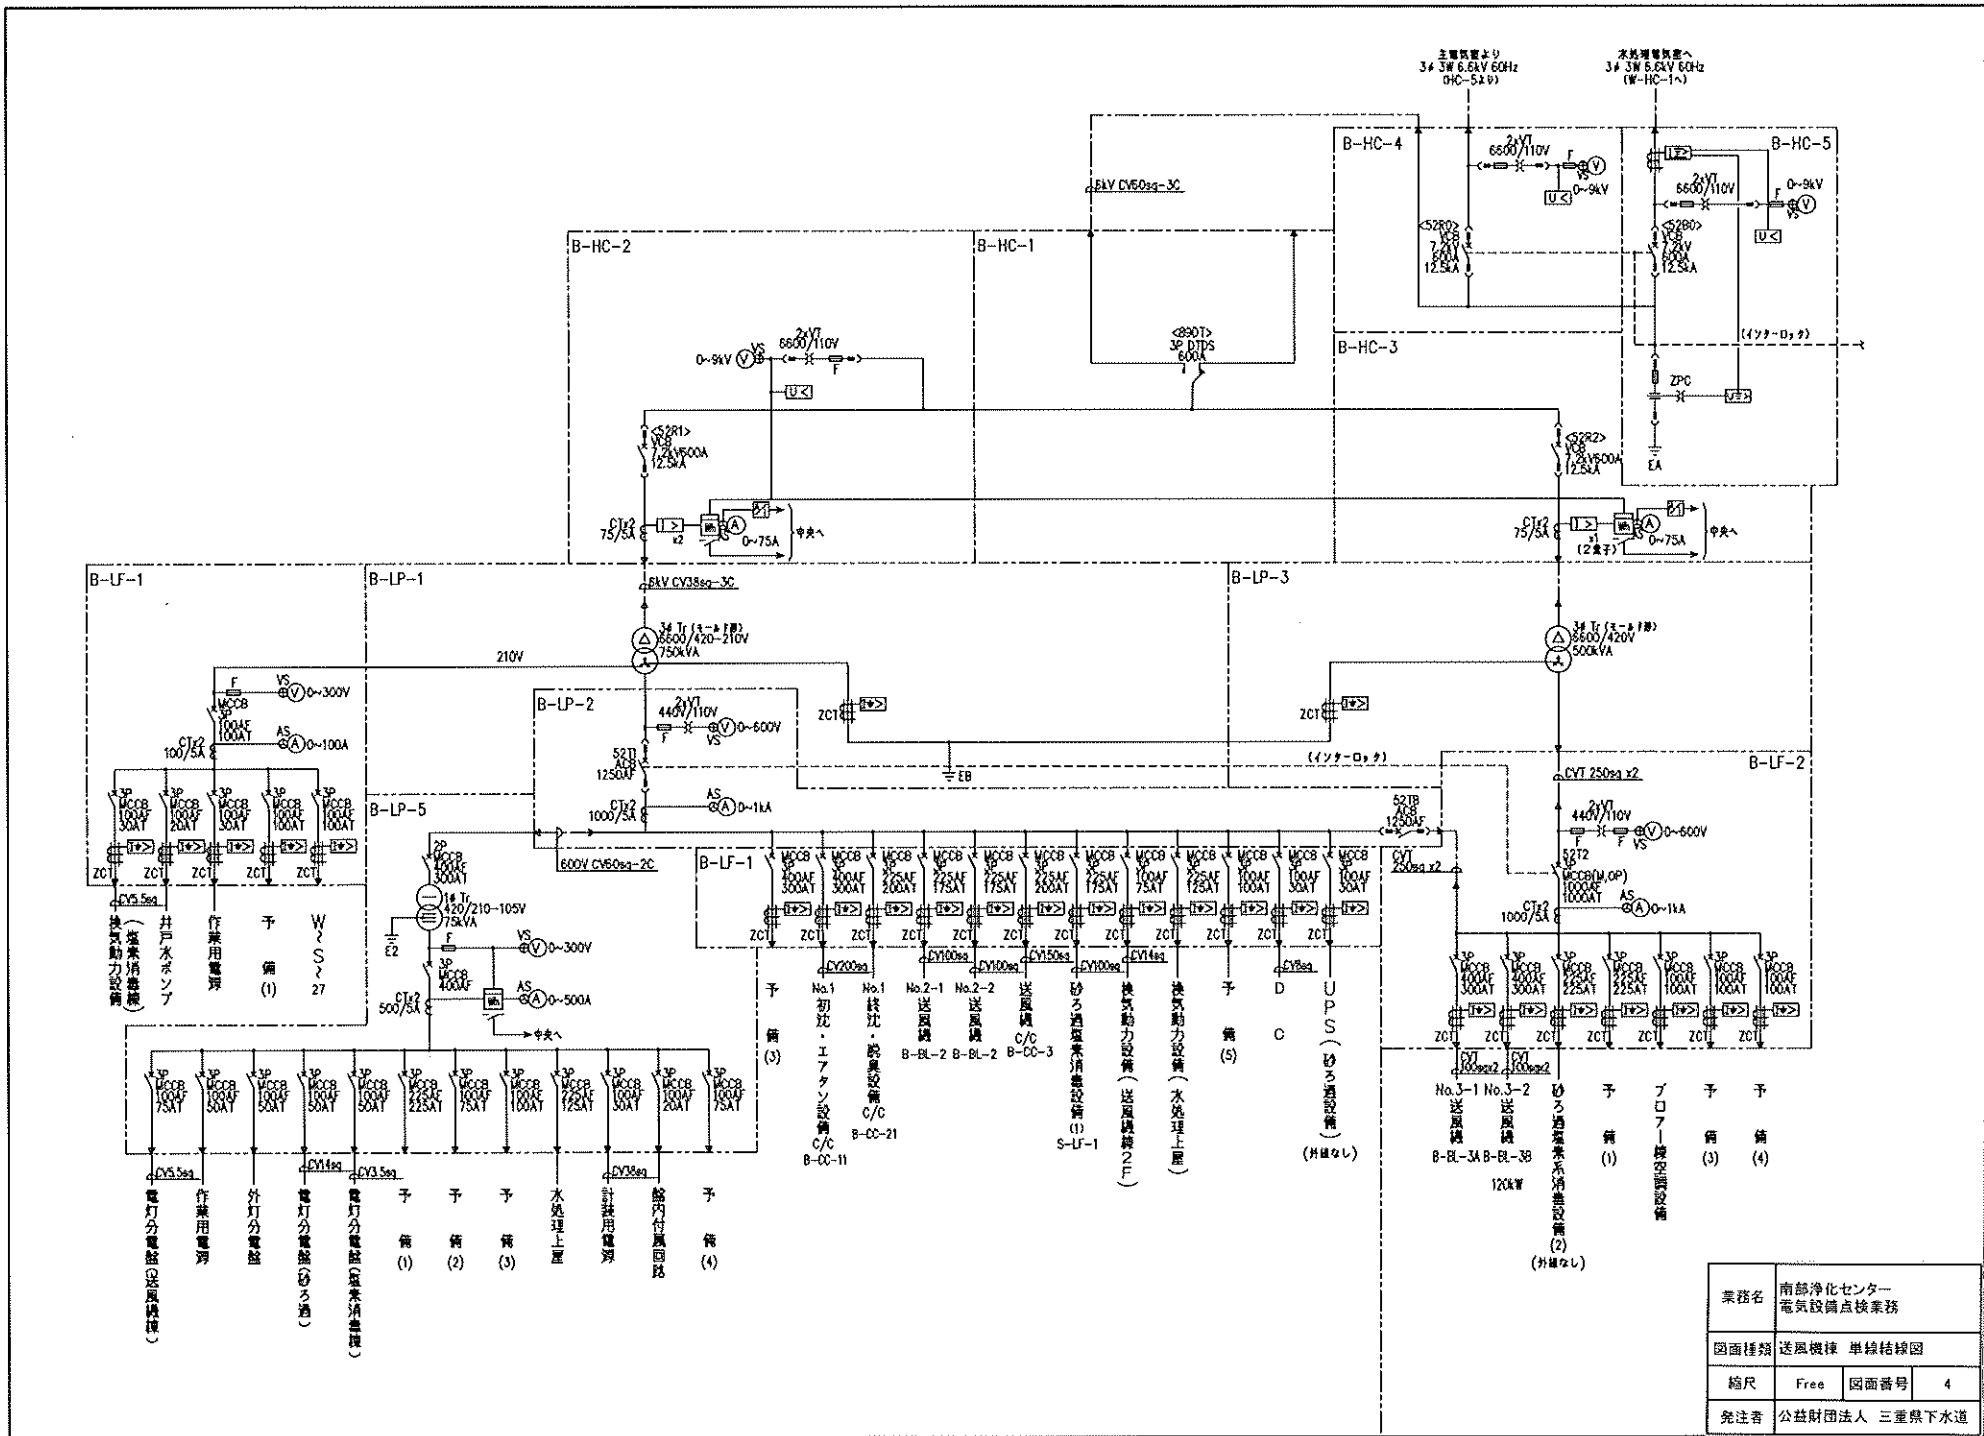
主電気室より
3φ 3W 6.6kV 60Hz
(HC-5より)

水処理電気室へ
3φ 3W 6.6kV 60Hz
(W-HC-1へ)

B-HC-4

B-HC-5

2xVT
6600/110V
F
VS
0~9kV
U<

2xVT
6600/110V
F
0~9kV
VS
U<

6kV CV60sq-3C

<52R0>
VCB
7.2kV
600A
12.5kA

<52B0>
VCB
7.2kV
600A
12.5kA

B-HC-2

B-HC-1

B-HC-3

(インターロック)

<89OT>
3P DTDS
600A

ZPC

EA

2xVT
6600/110V
0~9kV
VS
F
U<

<52R1>
VCB
7.2kV600A
12.5kA

<52R2>
VCB
7.2kV600A
12.5kA

CTx2
75/5A
x2
0~75A
中央へ

CTx2
75/5A
x1
(2箇所)
0~75A
中央へ

B-LF-1

B-LP-1

B-LP-3

6kV CV38sq-3C

3φ Tr (モールド形)
6600/420-210V
750kVA

3φ Tr (モールド形)
6600/420V
500kVA

210V

F
VS
0~300V

MCCB
3P
100AF
100AT

AS
0~100A

CTx2
100/5A

B-LP-2

2xVT
440V/110V
0~600V
VS
F

ZCT

ZCT

52T1
ACB
1250AF

EB

(インターロック)

CVT 250sq x2

B-LF-2

AS
0~1kA

CTx2
1000/5A

B-LP-5

52TB
ACB
1250AF

2xVT
440V/110V
0~600V
F
VS

3P MCCB 100AF 30AT
3P MCCB 100AF 20AT
3P MCCB 100AF 30AT
3P MCCB 100AF 100AT
3P MCCB 100AF 100AT

ZCT ZCT ZCT ZCT ZCT

CV5.5sq

換気動力設備(塩素消毒棟)
井戸水ポンプ
作業用電源
予備(1)
W~S~27

2P
MCCB
400AF
300AT

1φ Tr
420/210-105V
75kVA

E2

F
VS
0~300V

3P
MCCB
400AF

CTx2
500/5A

Wh
AS
0~500A
中央へ

600V CV60sq-2C

B-LF-1

MCCB 3P 400AF 300AT
MCCB 3P 400AF 300AT
MCCB 3P 225AF 200AT
MCCB 3P 225AF 175AT
MCCB 3P 225AF 175AT
MCCB 3P 225AF 200AT
MCCB 3P 225AF 175AT
MCCB 3P 100AF 75AT
MCCB 3P 225AF 125AT
MCCB 3P 100AF 100AT
MCCB 3P 100AF 30AT
MCCB 3P 100AF 30AT

ZCT

CVT
250sq x2

52T2
MCCB(M,OP)
1000AF
1000AT

AS
0~1kA

CTx2
1000/5A

CV200sq
CV100sq
CV100sq
CV150sq
CV100sq
CV14sq
CV8sq

予備(3)
No.1 初沈・エアタン設備 C/C B-CC-11
No.1 終沈・脱臭設備 C/C B-CC-21
No.2-1 送風機 B-BL-2
No.2-2 送風機 B-BL-2
送風機 C/C B-CC-3
砂ろ過塩素消毒設備(1) S-LF-1
換気動力設備(送風機棟2F)
換気動力設備(水処理上屋)
予備(5)
DC
UPS(砂ろ過設備)
(外線なし)

3P MCCB 400AF 300AT
3P MCCB 400AF 300AT
3P MCCB 225AF 225AT
3P MCCB 225AF 225AT
3P MCCB 225AF 225AT
3P MCCB 100AF 100AT
3P MCCB 100AF 100AT
3P MCCB 100AF 100AT

ZCT

CVT 100sqx2
CVT 100sqx2

No.3-1 送風機 B-BL-3A
No.3-2 送風機 B-BL-3B
120kW
砂ろ過塩素系消毒設備(2)
(外線なし)
予備(1)
ブロワー棟空調設備
予備(3)
予備(4)

3P MCCB 100AF 75AT
3P MCCB 100AF 50AT
3P MCCB 100AF 50AT
3P MCCB 100AF 50AT
3P MCCB 100AF 50AT
3P MCCB 225AF 225AT
3P MCCB 100AF 75AT
3P MCCB 100AF 100AT
3P MCCB 225AF 125AT
3P MCCB 100AF 30AT
3P MCCB 100AF 20AT
3P MCCB 100AF 75AT

CV5.5sq
CV14sq
CV3.5sq
CV38sq

電灯分電盤(送風機棟)
作業用電源
外灯分電盤
電灯分電盤(砂ろ過)
電灯分電盤(塩素消毒棟)
予備(1)
予備(2)
予備(3)
水処理上屋
計装用電源
餡内付属回路
予備(4)

| 業務名 | 南部浄化センター 電気設備点検業務 | | |
|---|---|---|---|
| 図面種類 | 送風機棟 単線結線図 | | |
| 縮尺 | Free | 図面番号 | 4 |
| 発注者 | 公益財団法人 三重県下水道 | | |